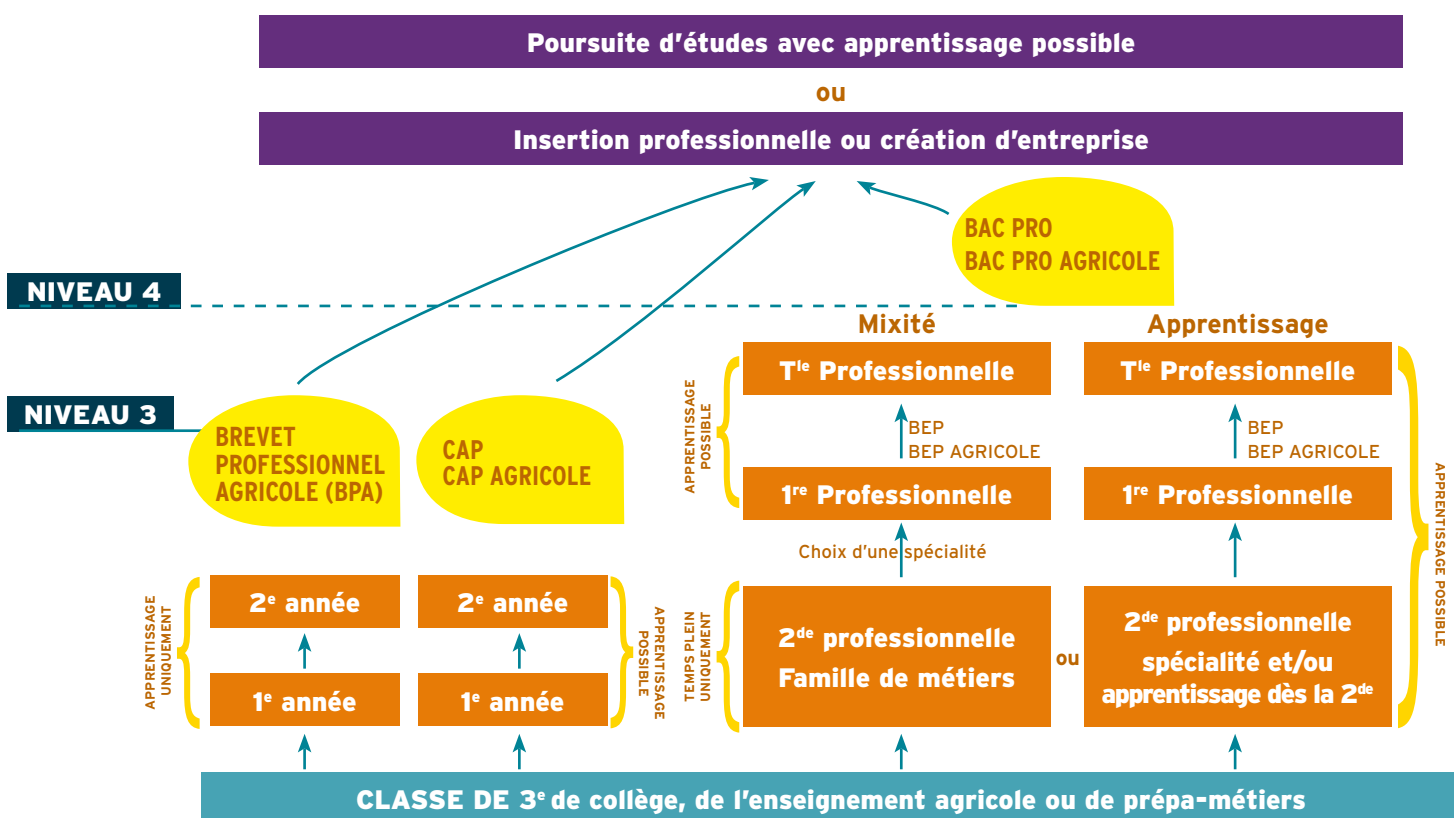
Poursuite d'études avec apprentissage possible

ou

Insertion professionnelle ou création d'entreprise

BAC PRO
BAC PRO AGRICOLE

NIVEAU 4

Mixité

Apprentissage

$T^{le}$ Professionnelle

$T^{le}$ Professionnelle

APPRENTISSAGE POSSIBLE

BEP
BEP AGRICOLE

BEP
BEP AGRICOLE

NIVEAU 3

BREVET PROFESSIONNEL AGRICOLE (BPA)

CAP
CAP AGRICOLE

$1^{re}$ Professionnelle

$1^{re}$ Professionnelle

APPRENTISSAGE POSSIBLE

Choix d'une spécialité

APPRENTISSAGE UNIQUEMENT

$2^e$ année

$2^e$ année

APPRENTISSAGE POSSIBLE

TEMPS PLEIN UNIQUEMENT

$2^{de}$ professionnelle
Famille de métiers

ou

$2^{de}$ professionnelle
spécialité et/ou apprentissage dès la $2^{de}$

$1^e$ année

$1^e$ année

CLASSE DE $3^e$ de collège, de l'enseignement agricole ou de prépa-métiers